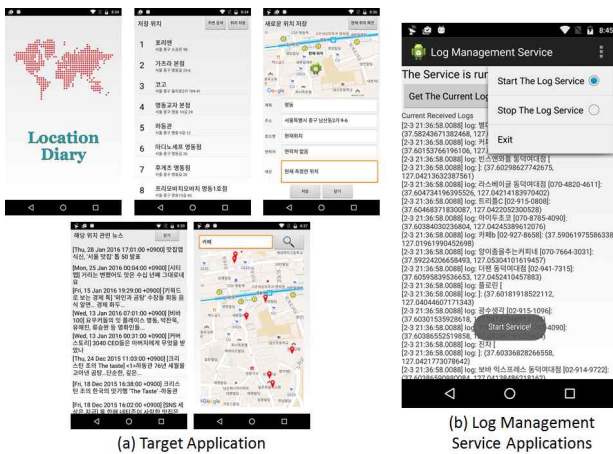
Location Diary

저장 위치

1 포리엔

2 가즈라 본점

3 코고

4 명동교자 본점

5 하동관

6 마디느세프 명동점

7 후제르 명동점

8 프리모바치오바치 명동1호점

새로운 위치 저장

명동

서울특별시 중구 남산동2가 1-6

현재위치

현재 측정한 위치

저장 찾기

해당 위치 관련 뉴스

[Thu, 28 Jan 2016 17:01:00 +0900] 맛집랩 식신, '서울 맛집' 톱 50 발표

[Mon, 25 Jan 2016 00:04:00 +0900] [시티 맵] 거리는 변했어도 맛은 여전 대를 그대로 내

[Fri, 15 Jan 2016 19:29:00 +0900] [커뮤니 티 보는 경제 확] '외인커 금융' 수정을 위 주식 업면... 경제 파두...

[Wed, 13 Jan 2016 07:01:00 +0900] [비바 100] 유쾌 명동 이 좋에이사 밥짐, 박한욱, 유뮤빈, 등급한 명 영화인들...

[Wed, 13 Jan 2016 00:31:00 +0900] [커버 스토리] 3040 CEO들은 아버지에게 무엇을 받았나

[Thu, 24 Dec 2015 11:03:00 +0900] [크리 스탄 조의 The taste] <1>하동관 76년 세월을 고아낸 곰탕...단순한, 깊은...

[Fri, 18 Dec 2015 16:38:00 +0900] 크리스 틴 조의 한국의 맛기행 'The Taste' -하동관

[Fri, 18 Dec 2015 16:02:00 +0900] [SNS 세 상] 자리 등 한번 네티즌이 사랑한 맛집은

커피

Log Management Service

The Service is rur

Get The Current Log

Start The Log Service

Stop The Log Service

Exit

Current Received Logs

[2-3 21:36:58.0088] log: 범어
(37.58243671382468, 127.
[2-3 21:36:58.0088] log: 커피
(37.60153766196106, 127.
[2-3 21:36:58.0088] log: 빈스앤빈 돌닥레대점 [
(37.60298627742675, 127.04213632387561)
[2-3 21:36:58.0088] log: 러스베이글 돌닥레대점 [070-4820-4611]:
(37.60473419639552, 127.04214183970402)
[2-3 21:36:58.0088] log: 트리플C [02-915-0808]:
(37.6046837183007, 127.04220523005528)
[2-3 21:36:58.0088] log: 아이두포코 [070-8785-4090]:
(37.60384032036804, 127.04245389612076)
[2-3 21:36:58.0088] log: 카페b [02-927-8658]: (37.5906917558633
127.01961990452698)
[2-3 21:36:58.0088] log: 앵이흡종커피세 [070-7664-3031]:
(37.59224206658493, 127.05304101619457)
[2-3 21:36:58.0088] log: 더뱅 동덕여대점 [02-941-7315]:
(37.60595839536653, 127.04524104578883)
[2-3 21:36:58.0088] log: 폴로리 [
(37.60181918522112, 127.04044607171343)
[2-3 21:36:58.0088] log: 광수생각 [02-915-1096]:
(37.60361539568778,
[2-3 21:36:58.0088] log: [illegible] 4090]:
(37.60386552519858,
[2-3 21:36:58.0088] log: 진차 [
(37.60336828266558, 127.0421773078642)
[2-3 21:36:58.0088] log: 보바 익스프레스 동덕여대점 [02-914-9722]:

Start Service!

(a) Target Application

(b) Log Management Service Applications